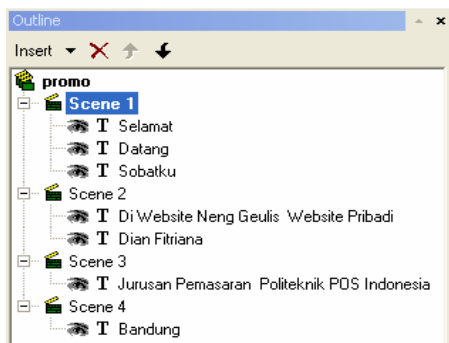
Outline

Insert

promo

Scene 1

T Selamat

T Datang

T Sobatku

Scene 2

T Di Website Neng Geulis Website Pribadi

T Dian Fitriana

Scene 3

T Jurusan Pemasaran Politeknik POS Indonesia

Scene 4

T Bandung